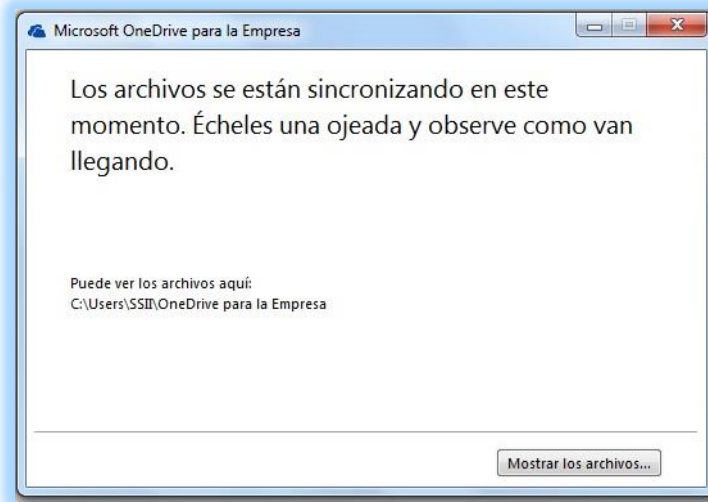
Microsoft OneDrive para la Empresa

Los archivos se están sincronizando en este momento. Écheles una ojeada y observe como van llegando.

Puede ver los archivos aquí:
C:\Users\SSII\OneDrive para la Empresa

Mostrar los archivos...